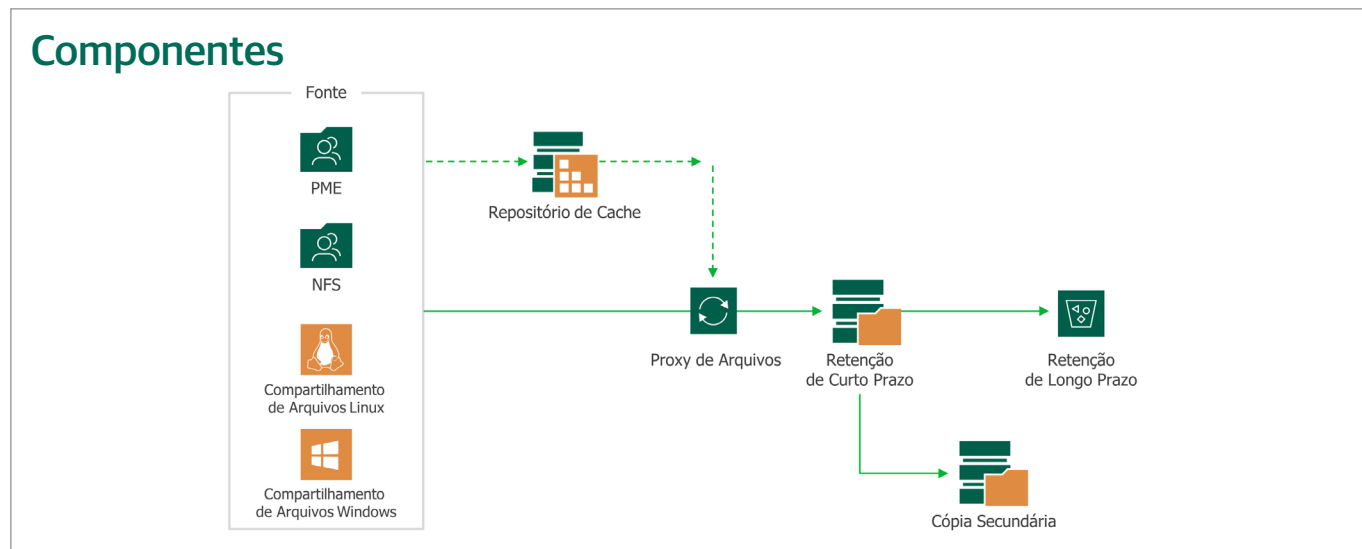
Componentes

Fonte

PME

NFS

Compartilhamento de Arquivos Linux

Compartilhamento de Arquivos Windows

Repositório de Cache

Proxy de Arquivos

Retenção de Curto Prazo

Retenção de Longo Prazo

Cópia Secundária